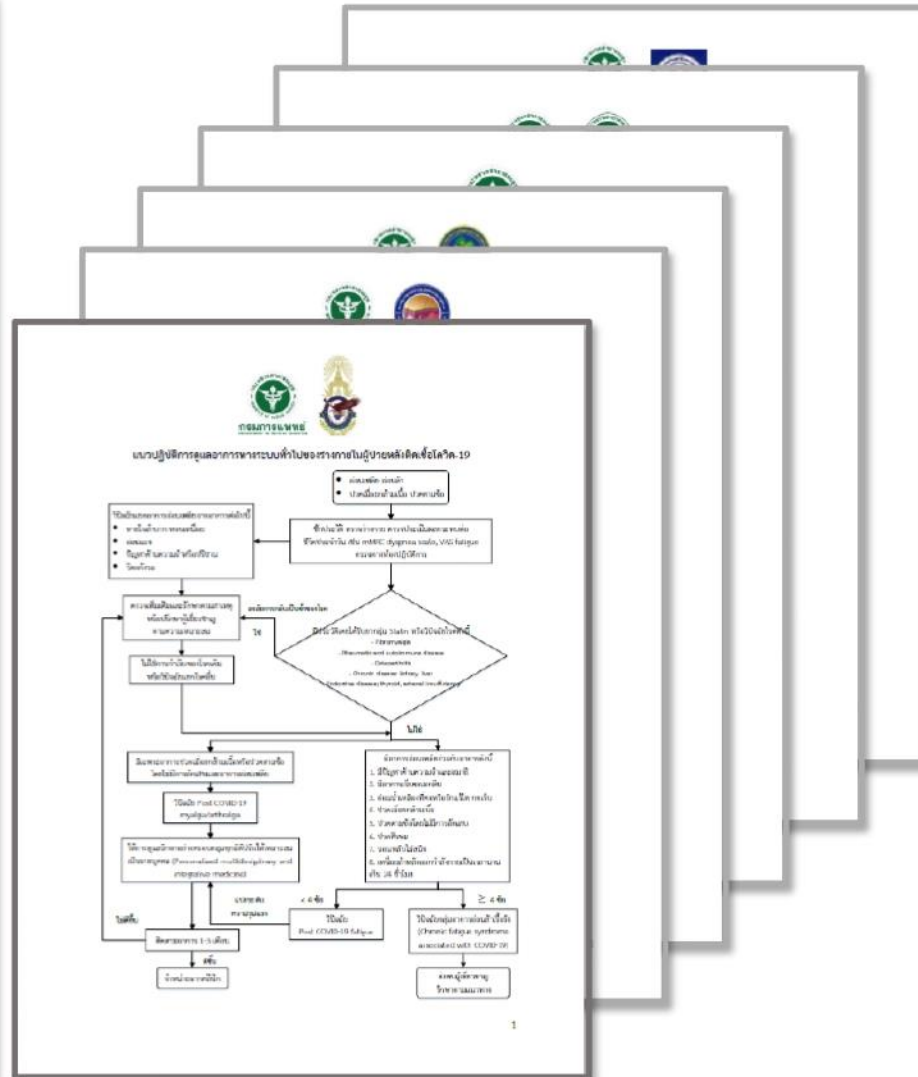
กรมการแพทย์

แนวปฏิบัติการดูแลอาการทางระบบทั่วไปของร่างกายในผู้ป่วยหลังติดเชื้อโควิด-19

• อ่อนเพลีย อ่อนล้า
• ปวดเมื่อยกล้ามเนื้อ ปวดตามข้อ

ซักประวัติ ตรวจร่างกาย ตรวจประเมินสมรรถนะทางกาย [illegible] mMRC dyspnea scale, VAS fatigue ตรวจทางห้องปฏิบัติการ

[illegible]
• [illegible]
• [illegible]
• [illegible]
• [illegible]

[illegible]

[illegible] Statin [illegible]
- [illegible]
- Rheumatic and autoimmune disease
- Osteoarthritis
- Chronic disease (kidney, liver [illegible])
- Endocrine disease (thyroid, adrenal insufficiency)

ใช่

ไม่ใช่

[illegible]

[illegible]

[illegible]

วินิจฉัย Post COVID-19 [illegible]

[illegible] (Personalized multidisciplinary and integrative medicine)

ติดตามอาการ 1-3 เดือน

ไม่ดีขึ้น

ดีขึ้น

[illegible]

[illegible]
1. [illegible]
2. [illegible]
3. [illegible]
4. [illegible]
5. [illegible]
6. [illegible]
7. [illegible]
8. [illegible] 24 ชั่วโมง

< 4 ข้อ

≥ 4 ข้อ

วินิจฉัย Post COVID-19 fatigue

วินิจฉัย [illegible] (Chronic fatigue syndrome associated with COVID-19)

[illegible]

1